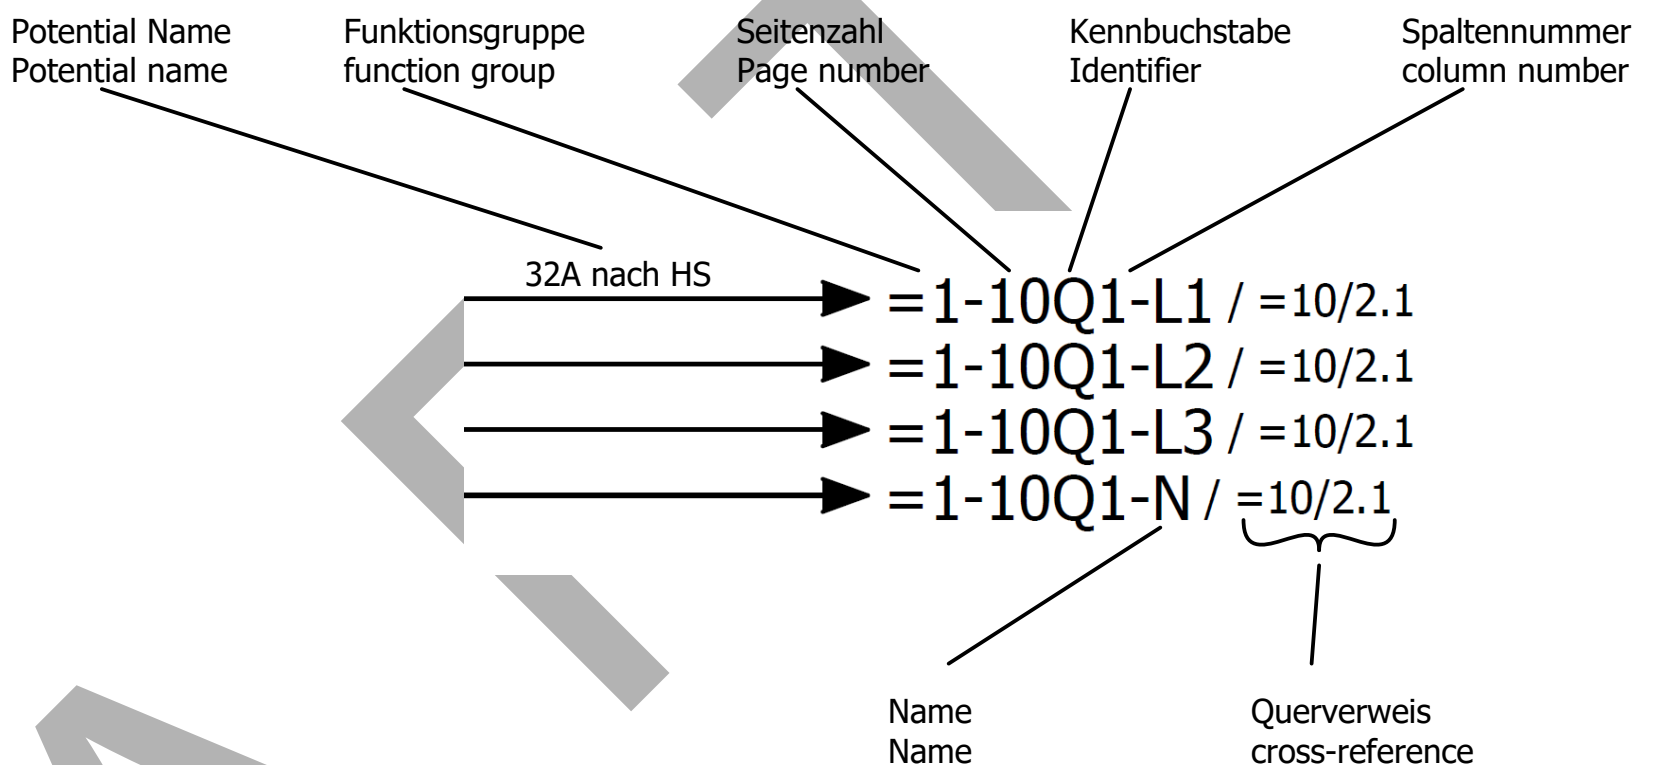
Potential Name
Potential name

Funktionsgruppe
function group

Seitenzahl
Page number

Kennbuchstabe
Identifier

Spaltennummer
column number

32A nach HS

=1-10Q1-L1 / =10/2.1
=1-10Q1-L2 / =10/2.1
=1-10Q1-L3 / =10/2.1
=1-10Q1-N / =10/2.1

Name
Name

Querverweis
cross-reference